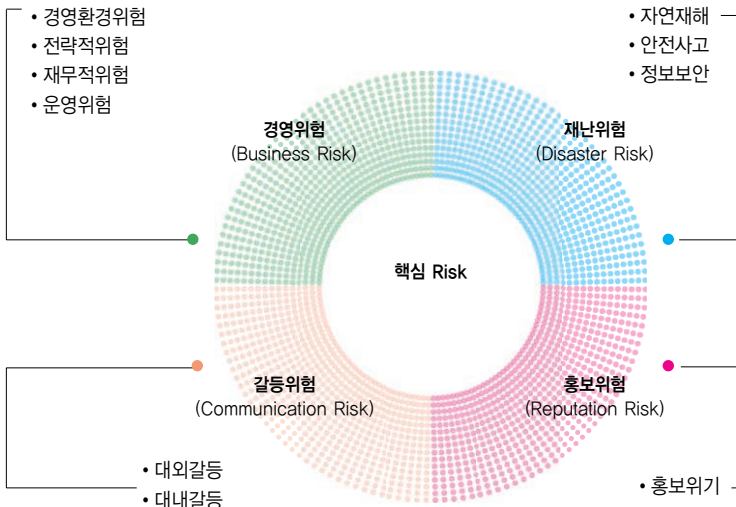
• 경영환경위험
• 전략적위험
• 재무적위험
• 운영위험

• 자연재해
• 안전사고
• 정보보안

경영위험
(Business Risk)

재난위험
(Disaster Risk)

핵심 Risk

갈등위험
(Communication Risk)

홍보위험
(Reputation Risk)

• 대외갈등
• 대내갈등

• 홍보위기